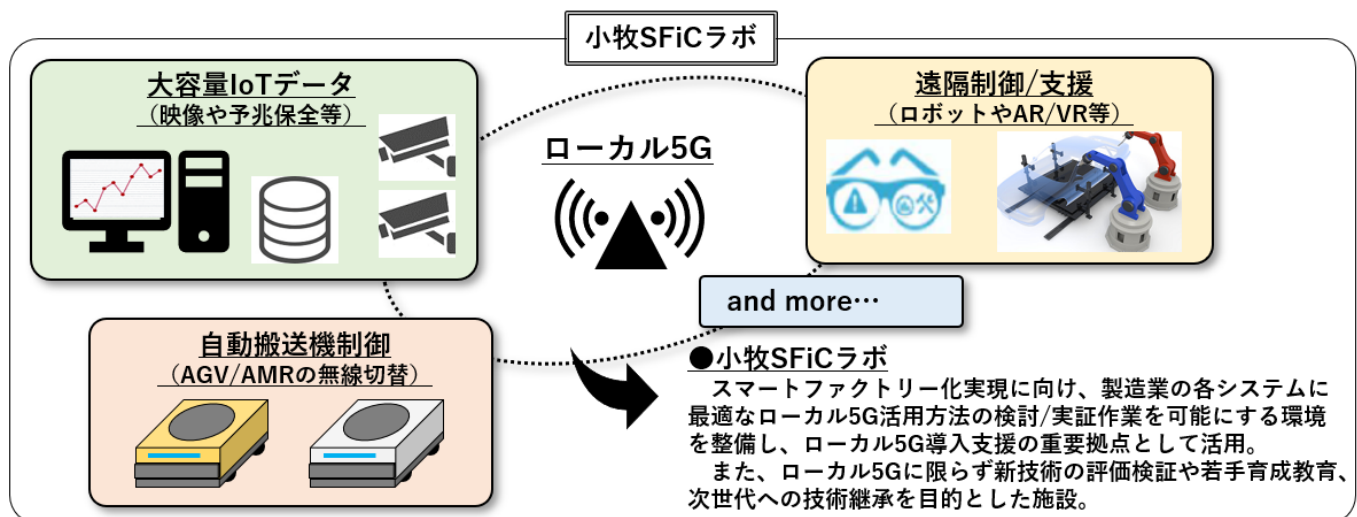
小牧SFiCラボ

大容量IoTデータ
（映像や予兆保全等）

ローカル5G

遠隔制御/支援
（ロボットやAR/VR等）

and more…

自動搬送機制御
（AGV/AMRの無線切替）

●小牧SFiCラボ
スマートファクトリー化実現に向け、製造業の各システムに最適なローカル5G活用方法の検討/実証作業を可能にする環境を整備し、ローカル5G導入支援の重要拠点として活用。
また、ローカル5Gに限らず新技術の評価検証や若手育成教育、次世代への技術継承を目的とした施設。